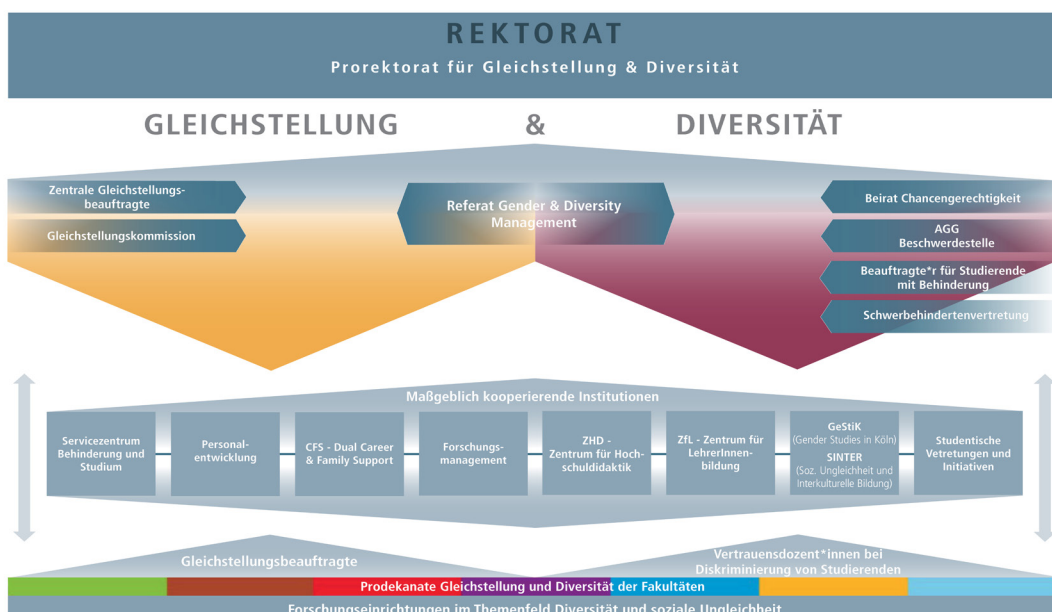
REKTORAT

Prorektorat für Gleichstellung & Diversität

GLEICHSTELLUNG & DIVERSITÄT

Zentrale Gleichstellungsbeauftragte

Gleichstellungskommission

Referat Gender & Diversity Management

Beirat Chancengerechtigkeit

AGG Beschwerdestelle

Beauftragte*r für Studierende mit Behinderung

Schwerbehindertenvertretung

Maßgeblich kooperierende Institutionen

Servicezentrum Behinderung und Studium

Personalentwicklung

CFS - Dual Career & Family Support

Forschungsmanagement

ZHD - Zentrum für Hochschuldidaktik

ZfL - Zentrum für LehrerInnenbildung

GeStiK (Gender Studies in Köln) SINTER (Soz. Ungleichheit und Interkulturelle Bildung)

Studentische Vetretungen und Initiativen

Gleichstellungsbeauftragte

Vertrauensdozent*innen bei Diskriminierung von Studierenden

Prodekanate Gleichstellung und Diversität der Fakultäten

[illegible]